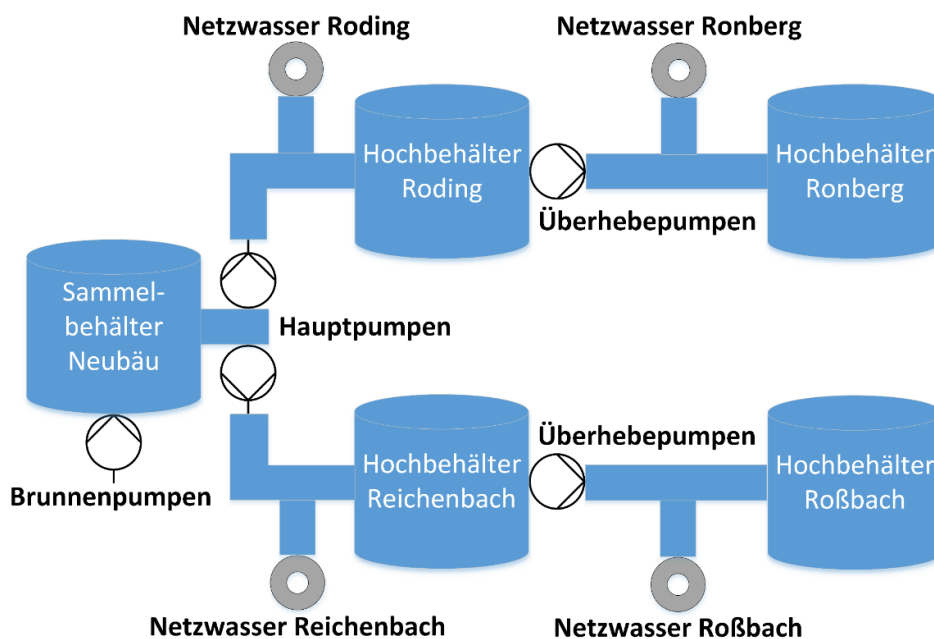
Netzwasser Roding

Netzwasser Ronberg

Hochbehälter Roding

Hochbehälter Ronberg

Überhebepumpen

Sammelbehälter Neubäu

Hauptpumpen

Überhebepumpen

Hochbehälter Reichenbach

Hochbehälter Roßbach

Brunnenpumpen

Netzwasser Reichenbach

Netzwasser Roßbach